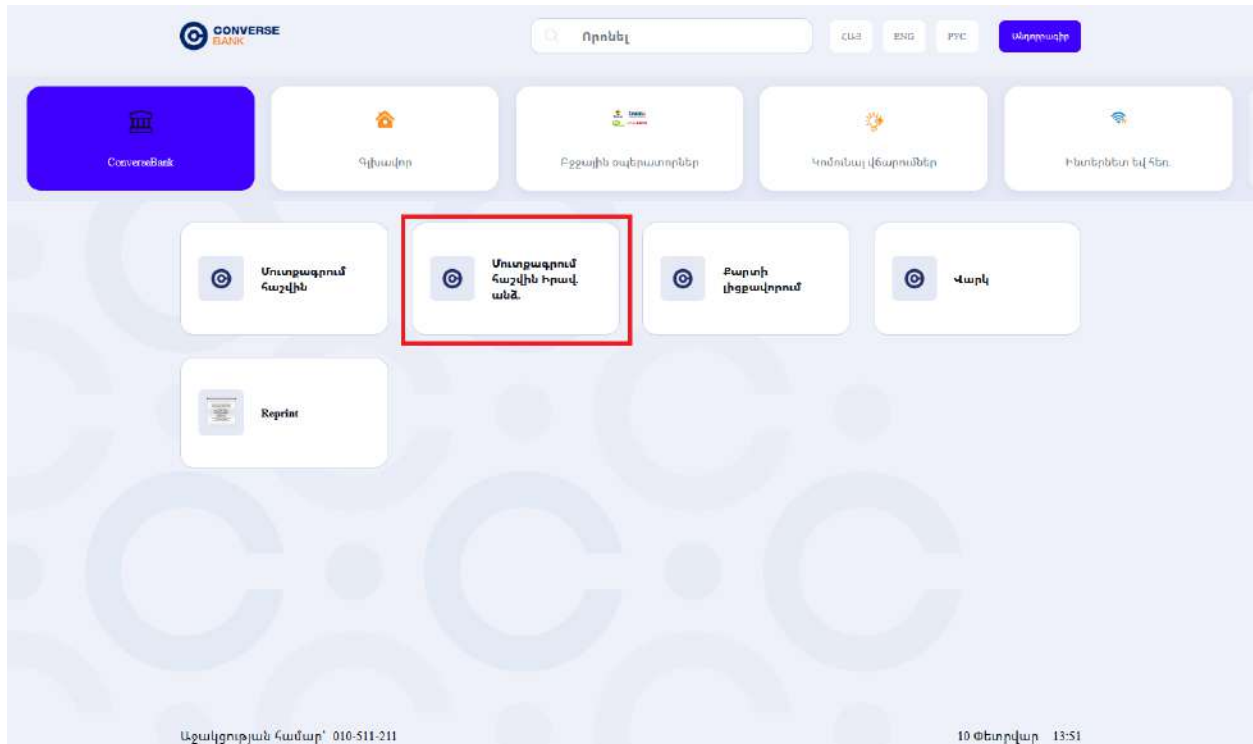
CONVERSE BANK

Որոնել

ՀԱՅ ENG РУС Անդորրագիր

ConverseBank

Գլխավոր

Բջջային օպերատորներ

Կոմունալ վճարումներ

Ինտերնետ եվ հեռ.

Մուտքագրում հաշվին

Մուտքագրում հաշվին Իրավ. անձ.

Քարտի լիցքավորում

Վարկ

Reprint

Աջակցության համար՝ 010-511-211

10 Փետրվար 13:51